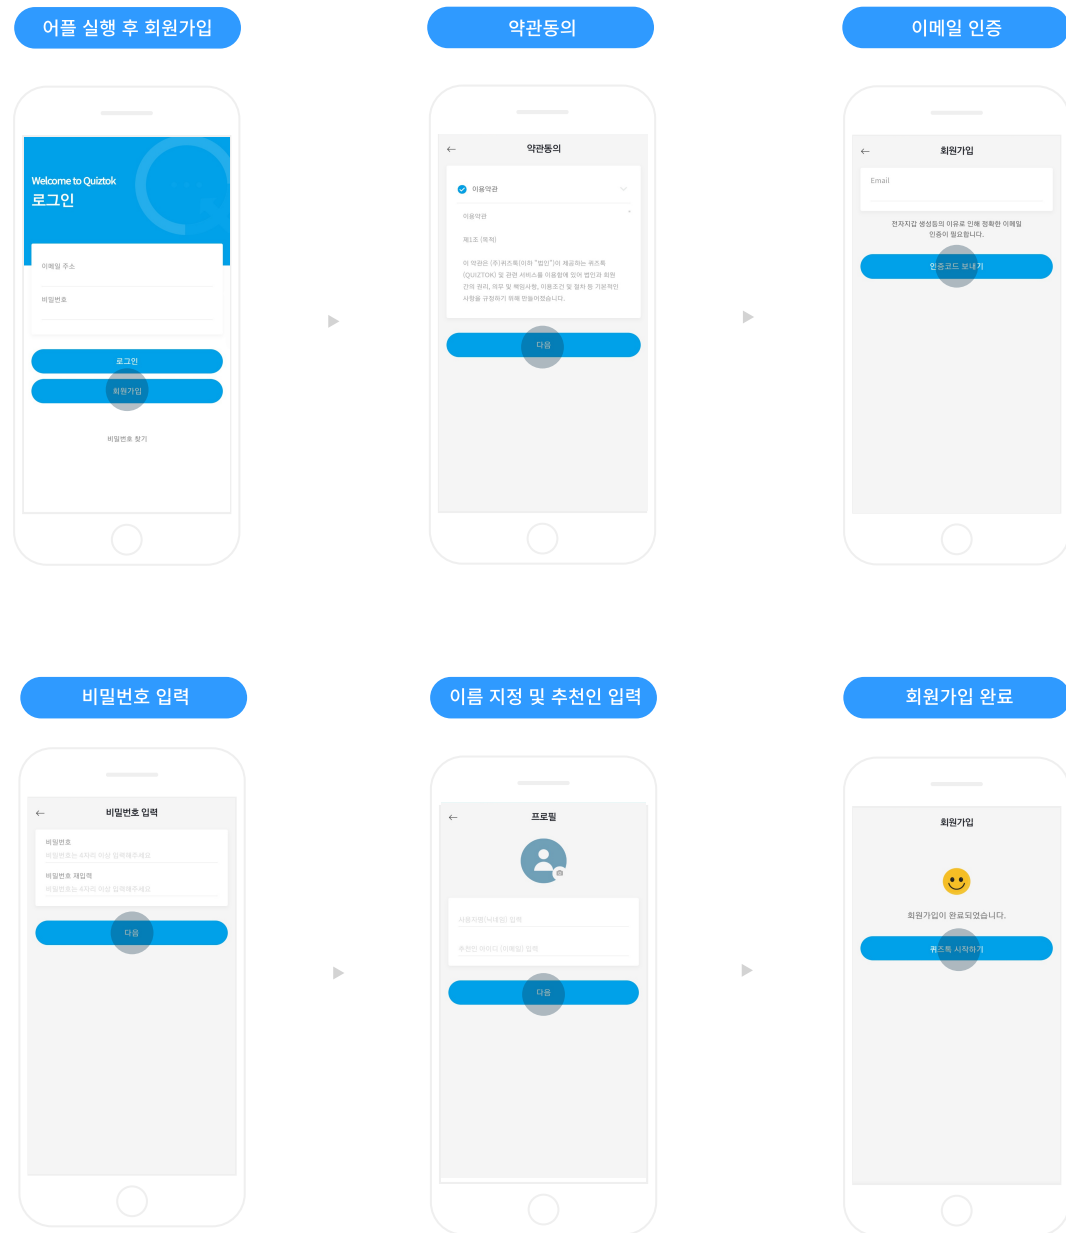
어플 실행 후 회원가입

Welcome to Quiztok
로그인

이메일 주소

비밀번호

로그인

회원가입

비밀번호 찾기

약관동의

약관동의

이용약관

이용약관

제1조 [목적]

이 약관은 (주)퀴즈톡(이하 "법인")이 제공하는 퀴즈톡(QUIZTOK) 및 관련 서비스를 이용함에 있어 법인과 회원 간의 권리, 의무 및 책임사항, 이용조건 및 절차 등 기본적인 사항을 규정하기 위해 만들어졌습니다.

다음

이메일 인증

회원가입

Email

전자지갑 생성등의 이유로 인해 정확한 이메일 인증이 필요합니다.

인증코드 보내기

비밀번호 입력

비밀번호 입력

비밀번호

비밀번호는 4자리 이상 입력해주세요

비밀번호 재입력

비밀번호는 4자리 이상 입력해주세요

다음

이름 지정 및 추천인 입력

프로필

사용자명(닉네임) 입력

추천인 아이디 (이메일) 입력

다음

회원가입 완료

회원가입

회원가입이 완료되었습니다.

퀴즈톡 시작하기